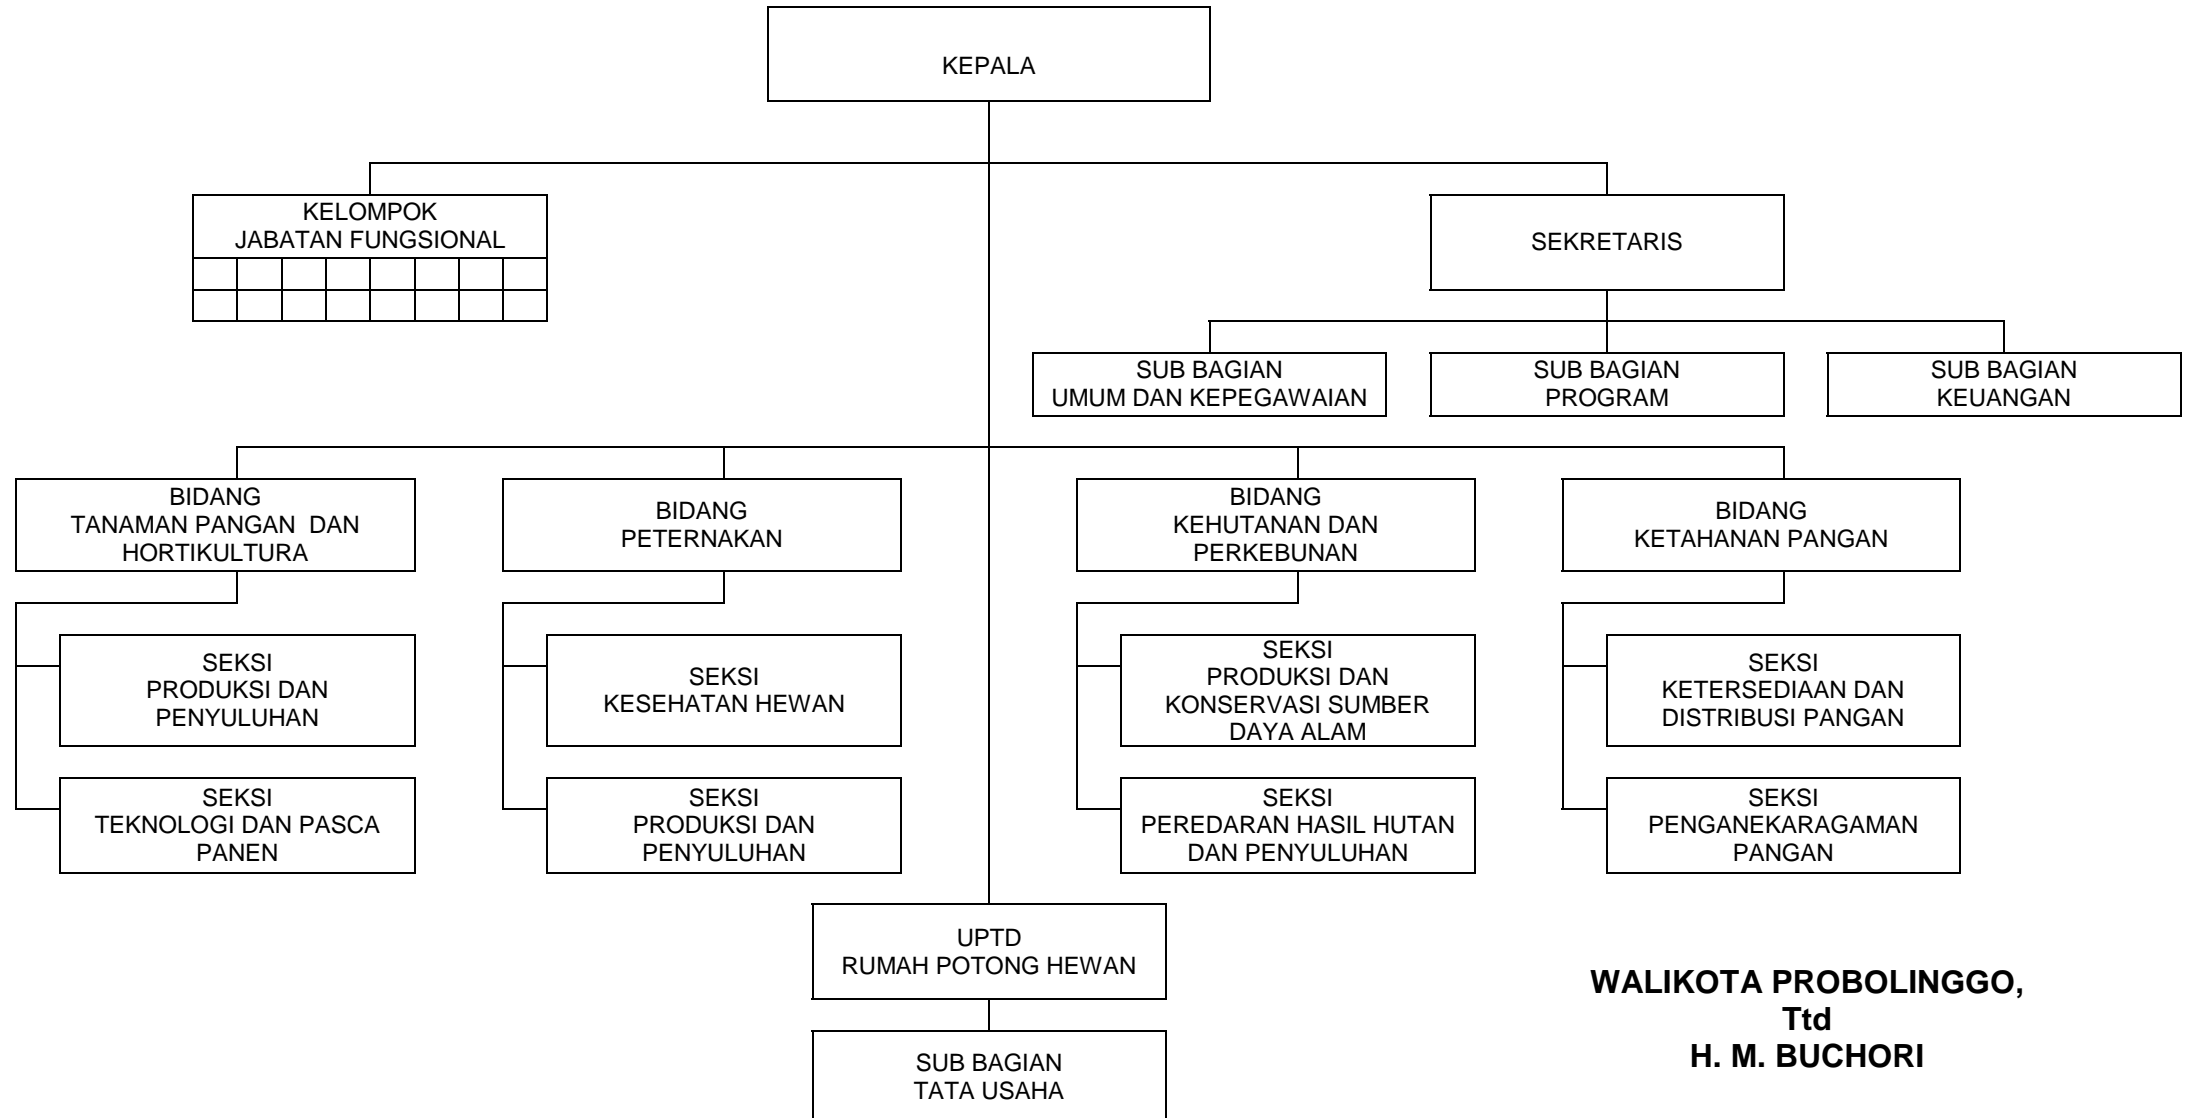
KEPALA

KELOMPOK
JABATAN FUNGSIONAL

SEKRETARIS

SUB BAGIAN
UMUM DAN KEPEGAWAIAN

SUB BAGIAN
PROGRAM

SUB BAGIAN
KEUANGAN

BIDANG
TANAMAN PANGAN DAN HORTIKULTURA

SEKSI
PRODUKSI DAN PENYULUHAN

SEKSI
TEKNOLOGI DAN PASCA PANEN

BIDANG
PETERNAKAN

SEKSI
KESEHATAN HEWAN

SEKSI
PRODUKSI DAN PENYULUHAN

BIDANG
KEHUTANAN DAN PERKEBUNAN

SEKSI
PRODUKSI DAN KONSERVASI SUMBER DAYA ALAM

SEKSI
PEREDARAN HASIL HUTAN DAN PENYULUHAN

BIDANG
KETAHANAN PANGAN

SEKSI
KETERSEDIAAN DAN DISTRIBUSI PANGAN

SEKSI
PENGANEKARAGAMAN PANGAN

UPTD
RUMAH POTONG HEWAN

SUB BAGIAN
TATA USAHA

WALIKOTA PROBOLINGGO,
Ttd
H. M. BUCHORI